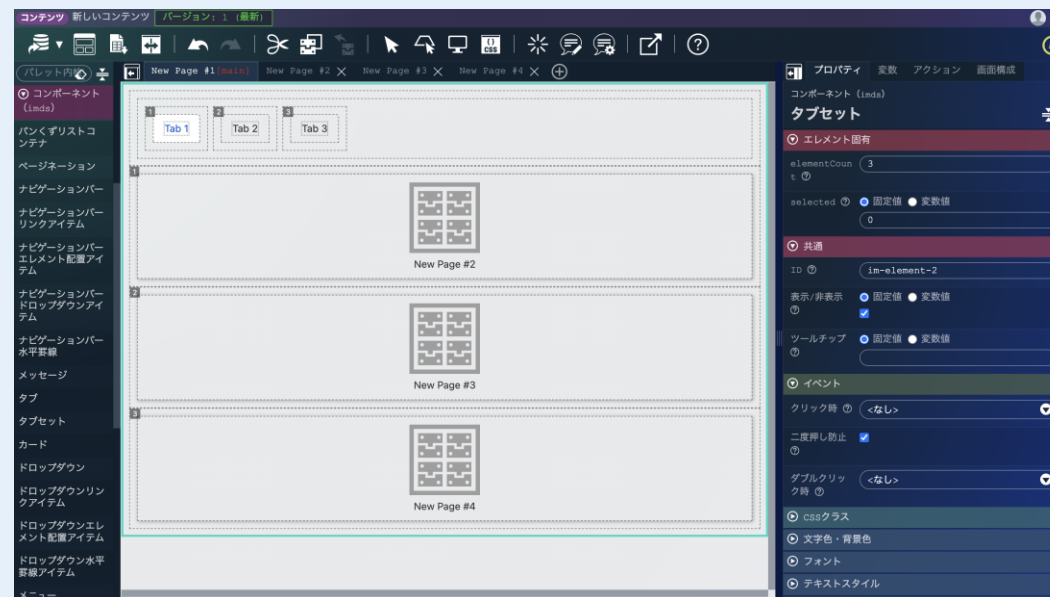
コンテンツ 新しいコンテンツ バージョン: 1 (最新)

パレット内検索

New Page #1(main) New Page #2 New Page #3 New Page #4

コンポーネント (imds)
パンくずリストコンテナ
ページネーション
ナビゲーションバー
ナビゲーションバーリンクアイテム
ナビゲーションバーエレメント配置アイテム
ナビゲーションバードロップダウンアイテム
ナビゲーションバー水平罫線
メッセージ
タブ
タブセット
カード
ドロップダウン
ドロップダウンリンクアイテム
ドロップダウンエレメント配置アイテム
ドロップダウン水平罫線アイテム
メニュー

1 Tab 1
2 Tab 2
3 Tab 3
1
New Page #2
2
New Page #3
3
New Page #4

プロパティ 変数 アクション 画面構成
コンポーネント (imds)
タブセット
エレメント固有
elementCount ⑦ 3
selected ⑦ 固定値 変数値
0
共通
ID ⑦ im-element-2
表示/非表示 ⑦ 固定値 変数値
ツールチップ ⑦ 固定値 変数値
イベント
クリック時 ⑦ <なし>
二度押し防止 ⑦
ダブルクリック時 ⑦ <なし>
CSSクラス
文字色・背景色
フォント
テキストスタイル